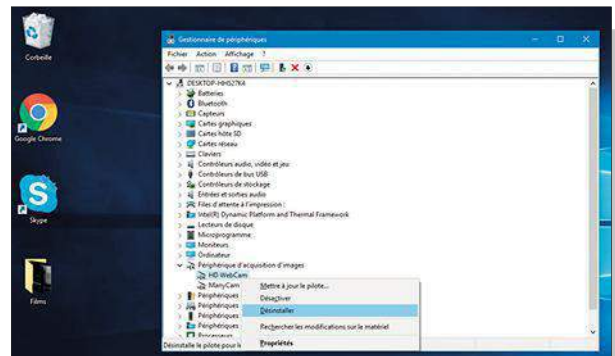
Corbeille

Google Chrome

Skype

Films

Gestionnaire de périphériques

Fichier Action Affichage ?

DESKTOP-HHS27K4
Batteries
Bluetooth
Capteurs
Cartes graphiques
Cartes hôte SD
Cartes réseau
Claviers
Contrôleurs audio, vidéo et jeu
Contrôleurs de bus USB
Contrôleurs de stockage
Entrées et sorties audio
Files d'attente à l'impression :
Intel(R) Dynamic Platform and Thermal Framework
Lecteurs de disque
Microprogramme
Moniteurs
Ordinateur
Périphérique d'acquisition d'images
HD WebCam
ManyCam
Périphériques
Périphériques
Périphériques
Périphériques
Processeurs

Mettre à jour le pilote...
Désactiver
Désinstaller
Rechercher les modifications sur le matériel
Propriétés

Désinstalle le pilote pour le